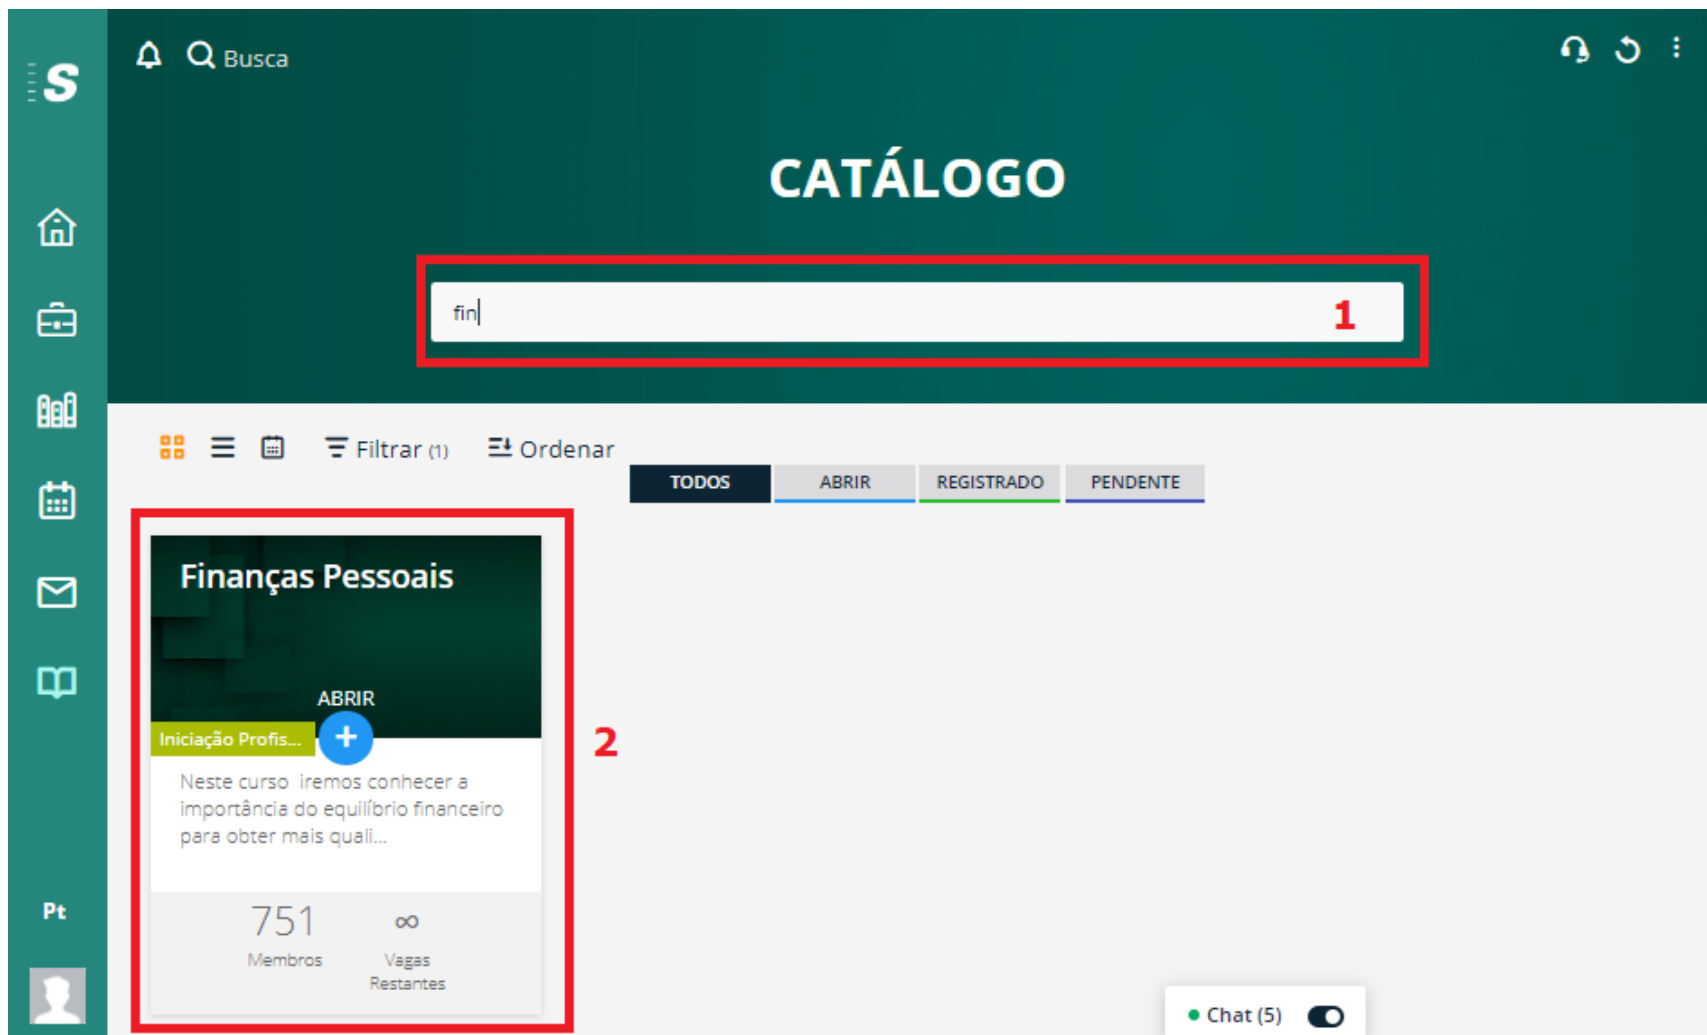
S

Busca

CATÁLOGO

fin

1

Filtrar (1)

Ordenar

TODOS

ABRIR

REGISTRADO

PENDENTE

Finanças Pessoais

ABRIR

Iniciação Profis...

+

Neste curso iremos conhecer a importância do equilíbrio financeiro para obter mais quali...

751
Membros

∞
Vagas Restantes

2

Pt

Chat (5)